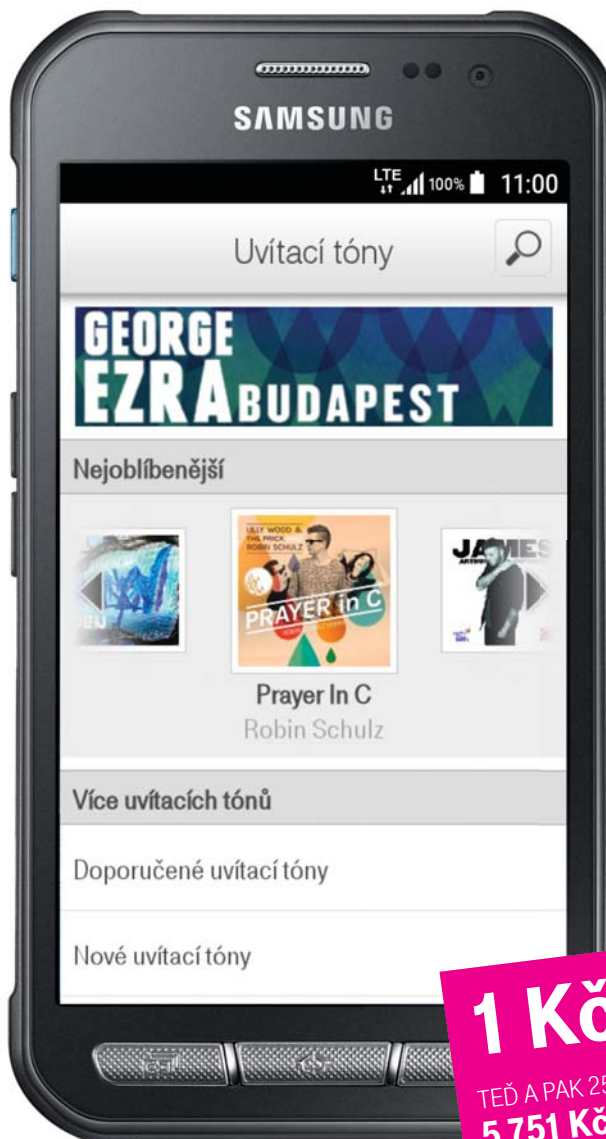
SAMSUNG

LTE 100% 11:00

Uvítací tóny

GEORGE EZRA BUDAPEST

Nejoblíbenější

LILLY WOOD & THE PRICK ROBIN SCHULZ

PRAYER in C

JAMES

Prayer In C

Robin Schulz

Více uvítacích tónů

Doporučené uvítací tóny

Nové uvítací tóny

1 Kč

TEĎ A PAK 25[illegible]

5 751 Kč